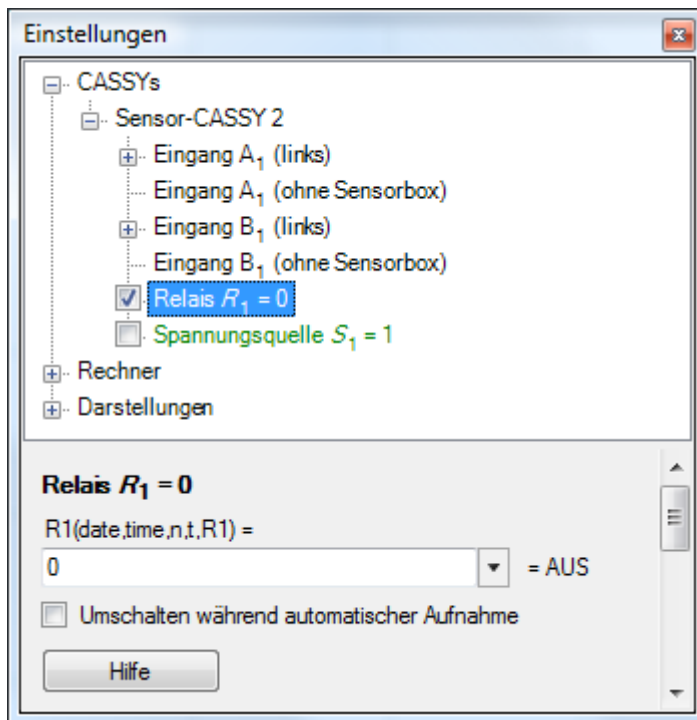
Einstellungen

CASSYs
Sensor-CASSY 2
Eingang $A_1$ (links)
Eingang $A_1$ (ohne Sensorbox)
Eingang $B_1$ (links)
Eingang $B_1$ (ohne Sensorbox)
Relais $R_1$ = 0
Spannungsquelle $S_1$ = 1
Rechner
Darstellungen

Relais $R_1$ = 0

R1(date,time,n,t,R1) =

0

= AUS

Umschalten während automatischer Aufnahme

Hilfe